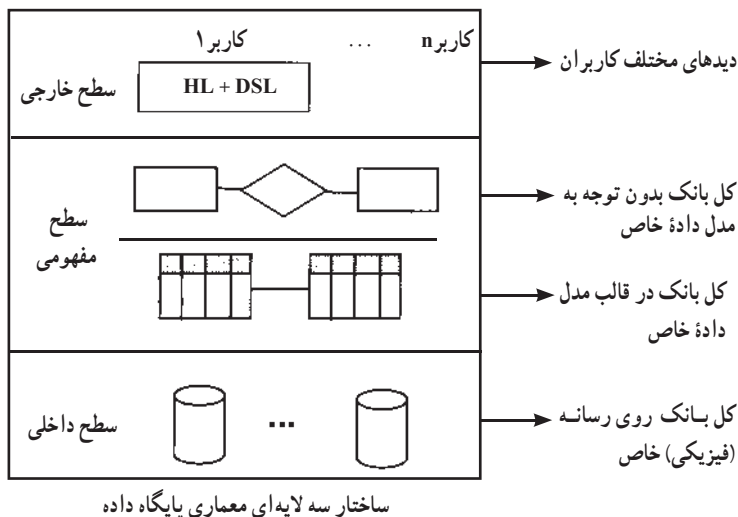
کاربر n ... کاربر ۱

سطح خارجی

HL + DSL

دیدهای مختلف کاربران

سطح مفهومی

کل بانک بدون توجه به مدل دادهٔ خاص

کل بانک در قالب مدل دادهٔ خاص

سطح داخلی

...

کل بـانک روی رسانـه (فیزیکی) خاص

ساختار سه لایه‌ای معماری پایگاه داده